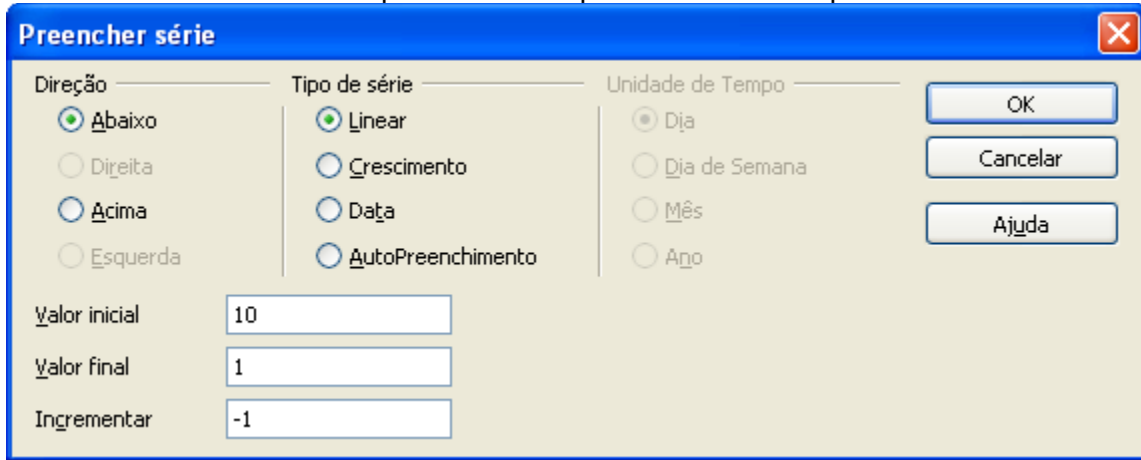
Preencher série

Direção
Abaixo
Direita
Acima
Esquerda

Tipo de série
Linear
Crescimento
Data
AutoPreenchimento

Unidade de Tempo
Dia
Dia de Semana
Mês
Ano

OK
Cancelar
Ajuda

Valor inicial 10
Valor final 1
Incrementar -1